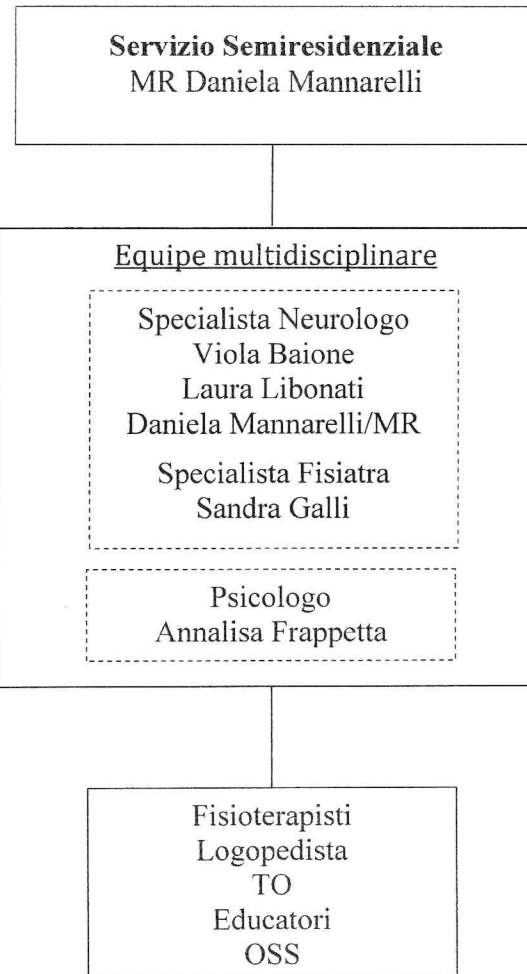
**Servizio Semiresidenziale**
MR Daniela Mannarelli

Equipe multidisciplinare

Specialista Neurologo
Viola Baione
Laura Libonati
Daniela Mannarelli/MR

Specialista Fisiatra
Sandra Galli

Psicologo
Annalisa Frappetta

Fisioterapisti
Logopedista
TO
Educatori
OSS